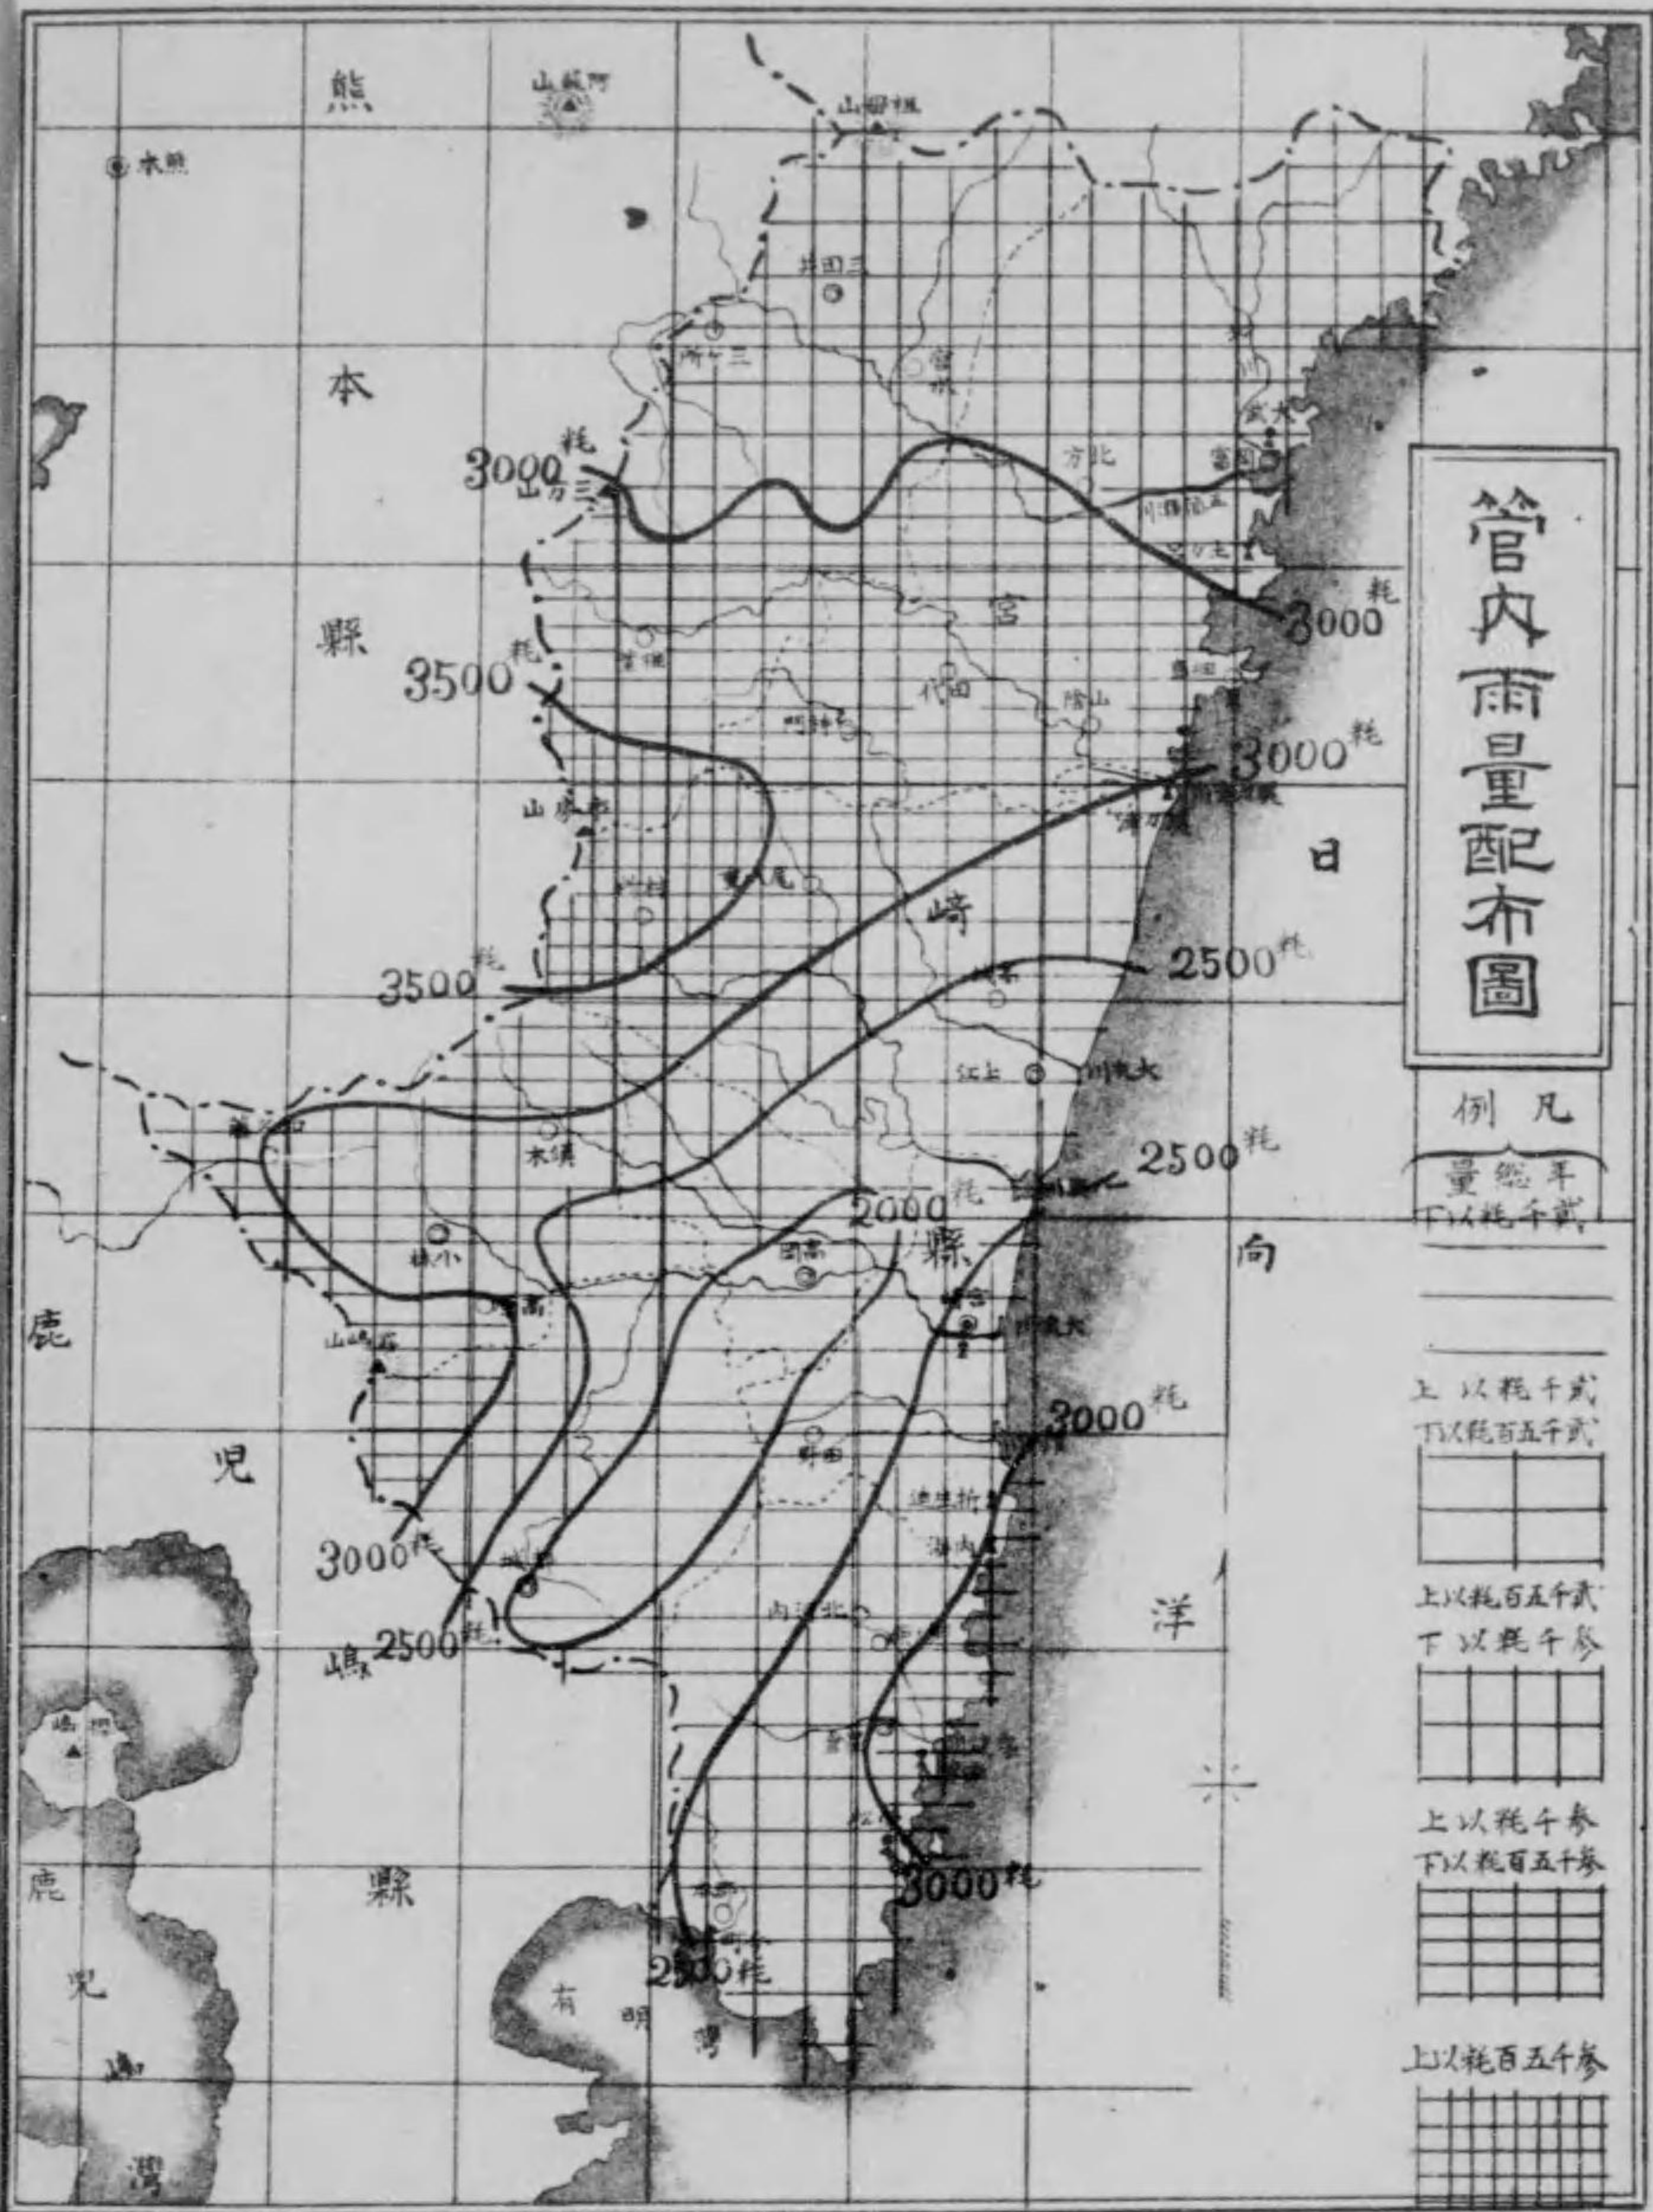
管内雨量配布圖

凡例

年総量
貳千粍以下

貳千粍以上
貳千五百粍以下

參千粍以下
貳千五百粍以上

參千粍以上
參千五百粍以下

參千五百粍以上

熊 本 縣

宮 崎 縣

日 向 洋

鹿 児 嶋 縣

鹿 児 嶋 灣

有 明 灣

3000粍
3000粍
3500粍
3000粍
3500粍
2500粍
2500粍
2000粍
3000粍
3000粍
2500粍
3000粍
2500粍

阿蘇山
祖母山
熊本
三田井
三ヶ所
富高
細島
延岡
高千穂
椎葉
村所
上江
大淀川
小林
高岡
宮崎
都城
飫肥
油津
串間
霧島山
桜島
志布志
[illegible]